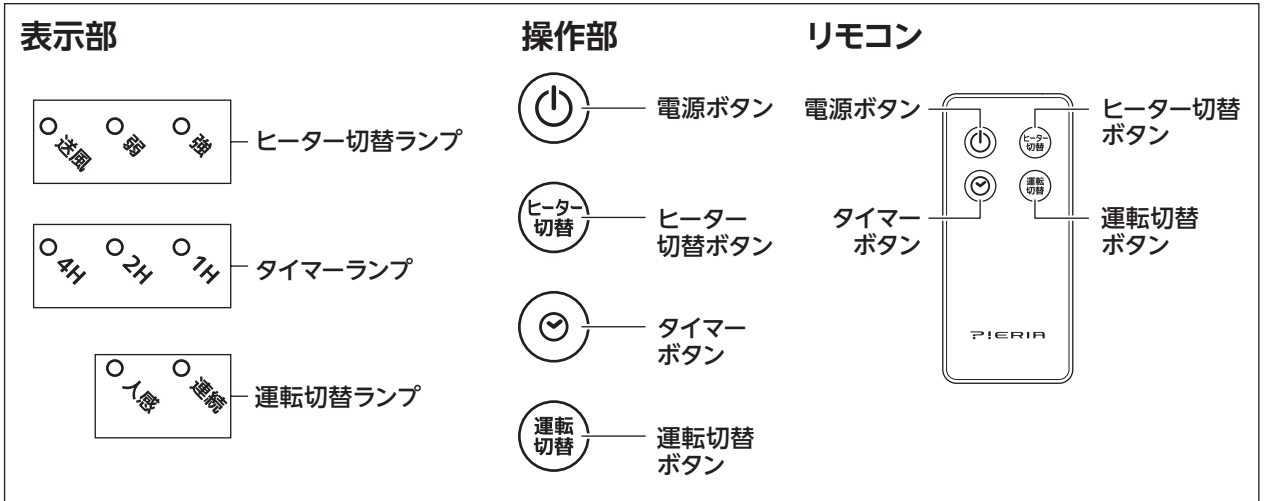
表示部

送風 弱 強 ヒーター切替ランプ

4H 2H 1H タイマーランプ

人感 連続 運転切替ランプ

操作部

電源ボタン

ヒーター切替 ヒーター切替ボタン

タイマーボタン

運転切替 運転切替ボタン

リモコン

電源ボタン

ヒーター切替 ヒーター切替ボタン

タイマーボタン

運転切替 運転切替ボタン

PIERIA